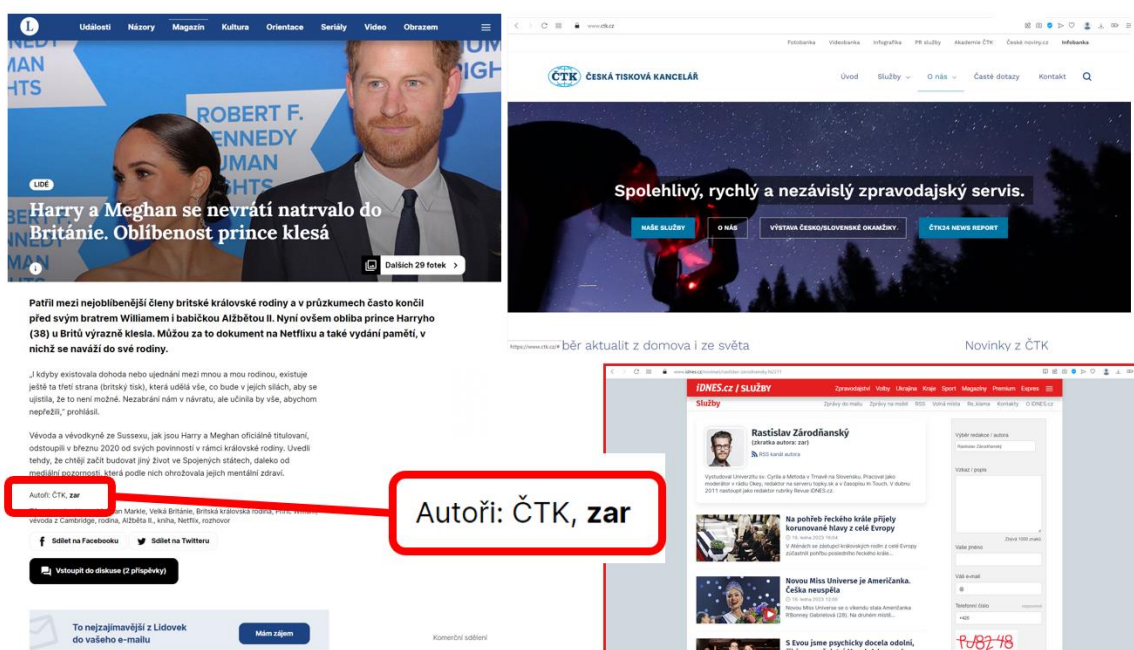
L Události Názory Magazín Kultura Orientace Seriály Video Obrazem

ROBERT F. KENNEDY HUMAN RIGHTS

LIDÉ

Harry a Meghan se nevrátí natrvalo do Británie. Oblíbenost prince klesá

Dalších 29 fotek

Patřil mezi nejoblíbenější členy britské královské rodiny a v průzkumech často končil před svým bratrem Williamem i babičkou Alžbětou II. Nyní ovšem obliba prince Harryho (38) u Britů výrazně klesla. Můžou za to dokument na Netflixu a také vydání pamětí, v nichž se naváží do své rodiny.

„I kdyby existovala dohoda nebo ujednání mezi mnou a mou rodinou, existuje ještě ta třetí strana (britský tisk), která udělá vše, co bude v jejich silách, aby se ujistila, že to není možné. Nezabrání nám v návratu, ale učinila by vše, abychom nepřežili," prohlásil.

Vévoda a vévodkyně ze Sussexu, jak jsou Harry a Meghan oficiálně titulováni, odstoupili v březnu 2020 od svých povinností v rámci královské rodiny. Uvedli tehdy, že chtějí začít budovat jiný život ve Spojených státech, daleko od mediální pozornosti, která podle nich ohrožovala jejich mentální zdraví.

Autoři: ČTK, zar

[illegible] Markle, Velká Británie, Britská královská rodina, Princ William, vévoda z Cambridge, rodina, Alžběta II., kniha, Netflix, rozhovor

Sdílet na Facebooku Sdílet na Twitteru

Vstoupit do diskuse (2 příspěvky)

To nejzajímavější z Lidovek do vašeho e-mailu Mám zájem

Komerční sdělení

Autoři: ČTK, zar

www.ctk.cz

Fotobanka Videobanka Infografika PR služby Akademie ČTK České noviny.cz Infobanka

ČTK ČESKÁ TISKOVÁ KANCELÁŘ Úvod Služby O nás Časté dotazy Kontakt

Spolehlivý, rychlý a nezávislý zpravodajský servis.

NAŠE SLUŽBY O NÁS VÝSTAVA ČESKO/SLOVENSKÉ OKAMŽIKY. ČTK24 NEWS REPORT

https://www.ctk.cz/ běr aktualit z domova i ze světa Novinky z ČTK

iDNES.cz / SLUŽBY Zpravodajství Volby Ukrajina Kraje Sport Magazíny Premium Expres

Služby Zprávy do mailu Zprávy na mobil RSS Volná místa Reklama Kontakty O iDNES.cz

Rastislav Zárodňanský
(zkratka autora: zar)
RSS kanál autora

Vystudoval Univerzitu sv. Cyrila a Metoda v Trnavě na Slovensku. Pracoval jako moderátor v rádiu Okey, redaktor na serveru topky.sk a v časopisu In Touch. V dubnu 2011 nastoupil jako redaktor rubriky Revue iDNES.cz.

Na pohřeb řeckého krále přijely korunované hlavy z celé Evropy

Novou Miss Universe je Američanka. Česka neuspěla

S Evou jsme psychicky docela odolní,

Výběr redakce / autora
Rastislav Zárodňanský
Vzkaz / popis
Vaše jméno
Váš e-mail
Telefonní číslo
+420
PU82 48